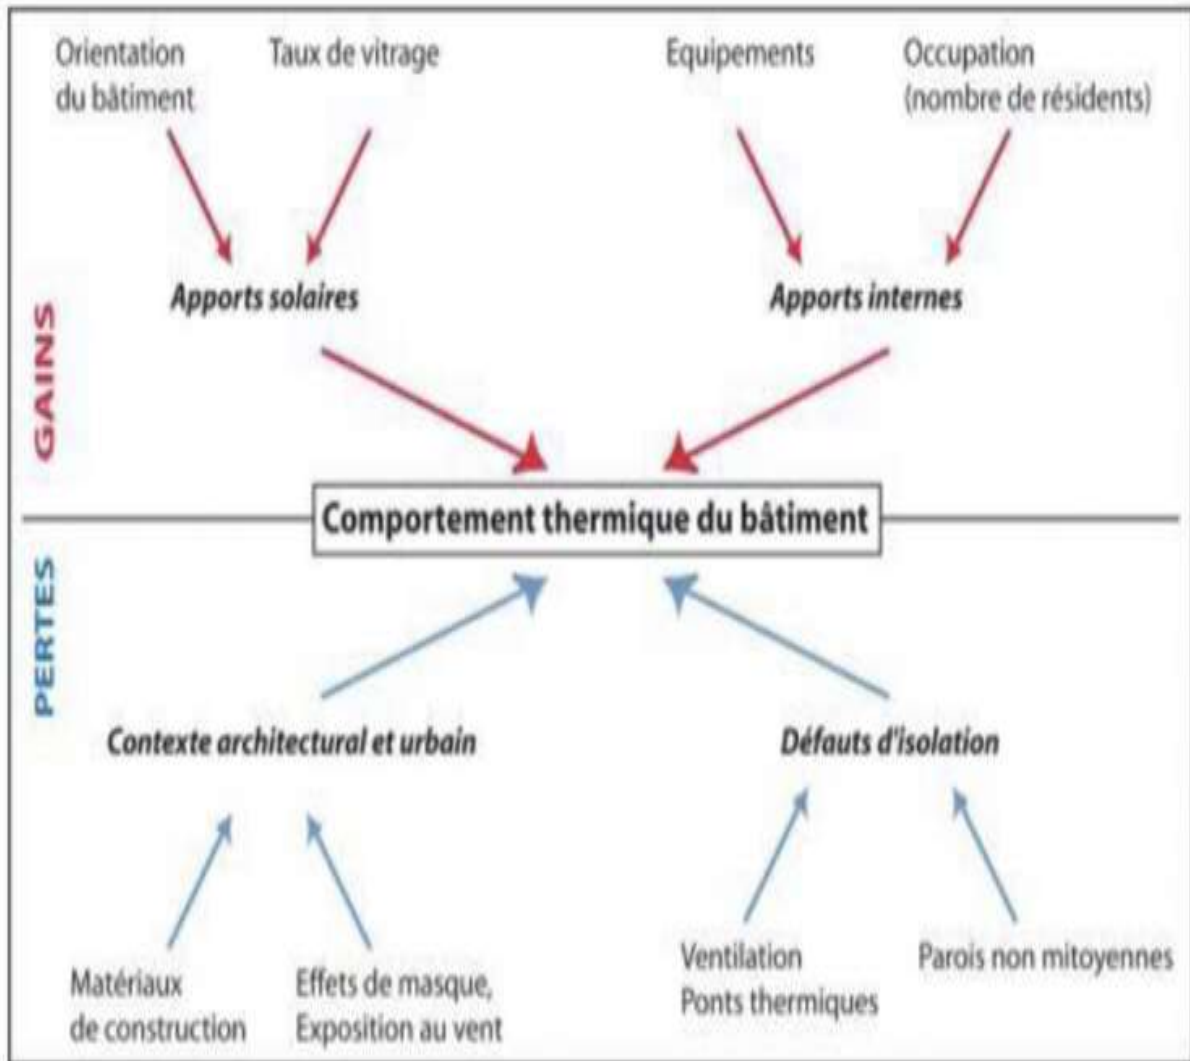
Orientation du bâtiment

Taux de vitrage

Equipements

Occupation (nombre de résidents)

GAINS

Apports solaires

Apports internes

Comportement thermique du bâtiment

PERTES

Contexte architectural et urbain

Défauts d'isolation

Matériaux de construction

Effets de masque, Exposition au vent

Ventilation
Ponts thermiques

Parois non mitoyennes